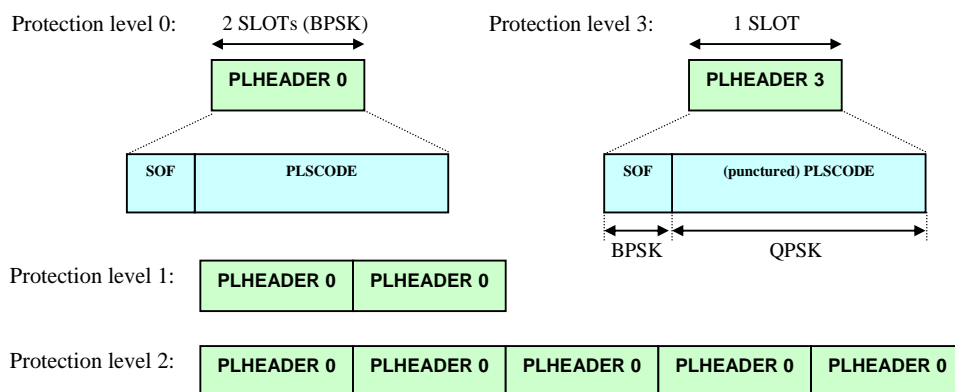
Protection level 0:

2 SLOTs (BPSK)

PLHEADER 0

SOF

PLSCODE

Protection level 3:

1 SLOT

PLHEADER 3

SOF

(punctured) PLSCODE

BPSK

QPSK

Protection level 1:

| PLHEADER 0 | PLHEADER 0 |
|---|---|

Protection level 2:

| PLHEADER 0 | PLHEADER 0 | PLHEADER 0 | PLHEADER 0 | PLHEADER 0 |
|---|---|---|---|---|